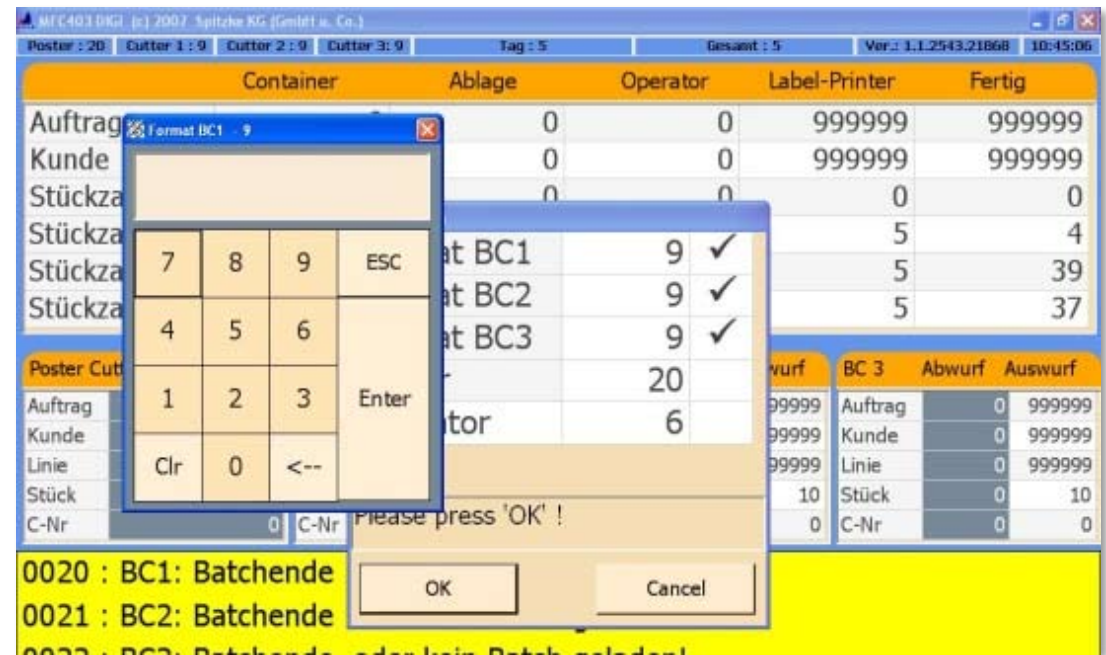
MFC403 DIGI (c) 2007 Spitzke KG (GmbH u. Co.)

Poster : 20 | Cutter 1 : 9 | Cutter 2 : 9 | Cutter 3: 9 | Tag : 5 | Gesamt : 5 | Ver.: 1.1.2543.21868 | 10:45:06

| | Container | Ablage | Operator | Label-Printer | Fertig |
|---|---|---|---|---|---|
| Auftrag | | 0 | 0 | 999999 | 999999 |
| Kunde | | 0 | 0 | 999999 | 999999 |
| Stückza | | 0 | 0 | 0 | 0 |
| Stückza | | | | 5 | 4 |
| Stückza | | | | 5 | 39 |
| Stückza | | | | 5 | 37 |

Format BC1 - 9

| 7 | 8 | 9 | ESC |
|---|---|---|---|
| 4 | 5 | 6 | Enter |
| 1 | 2 | 3 | |
| Clr | 0 | <-- | |

| | | |
|---|---|---|
| at BC1 | 9 | ✓ |
| at BC2 | 9 | ✓ |
| at BC3 | 9 | ✓ |
| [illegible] | 20 | |
| ator | 6 | |

Please press 'OK' !

OK | Cancel

Poster Cutt

| Auftrag | |
|---|---|
| Kunde | |
| Linie | |
| Stück | |
| C-Nr | 0 |

C-Nr

| | vurf |
|---|---|
| | 99999 |
| | 99999 |
| | 99999 |
| | 10 |
| | 0 |

| BC 3 | Abwurf | Auswurf |
|---|---|---|
| Auftrag | 0 | 999999 |
| Kunde | 0 | 999999 |
| Linie | 0 | 999999 |
| Stück | 0 | 10 |
| C-Nr | 0 | 0 |

0020 : BC1: Batchende
0021 : BC2: Batchende
0022 : BC3: Batchende, oder kein Batch geladen!